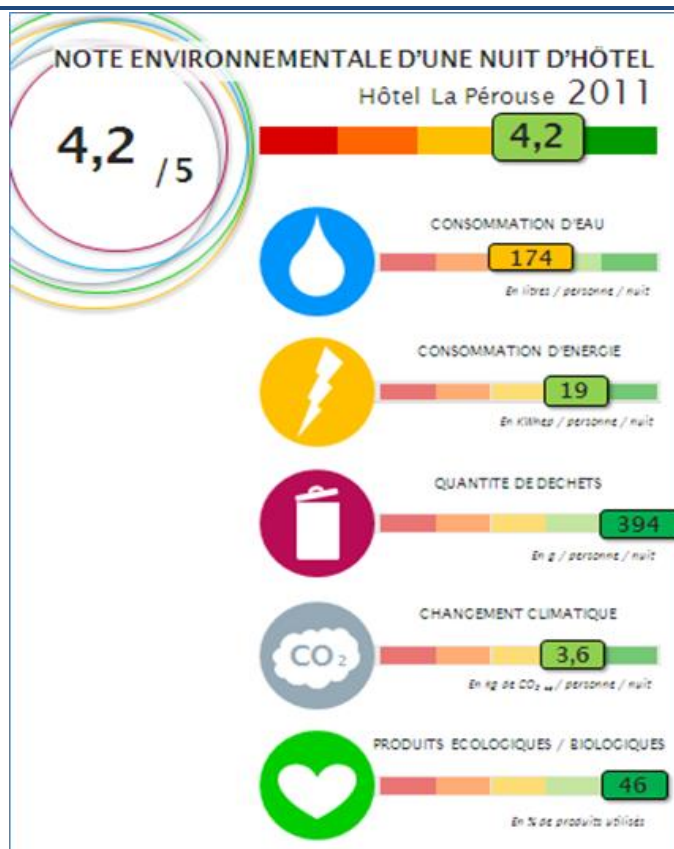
NOTE ENVIRONNEMENTALE D'UNE NUIT D'HÔTEL
Hôtel La Pérouse 2011

4,2 /5

4,2

CONSOMMATION D'EAU
174
En litres / personne / nuit

CONSOMMATION D'ENERGIE
19
En KWhep / personne / nuit

QUANTITE DE DECHETS
394
En g / personne / nuit

CHANGEMENT CLIMATIQUE
$CO_2$
3,6
En kg de $CO_{2\ eq}$ / personne / nuit

PRODUITS ECOLOGIQUES / BIOLOGIQUES
46
En % de produits utilisés